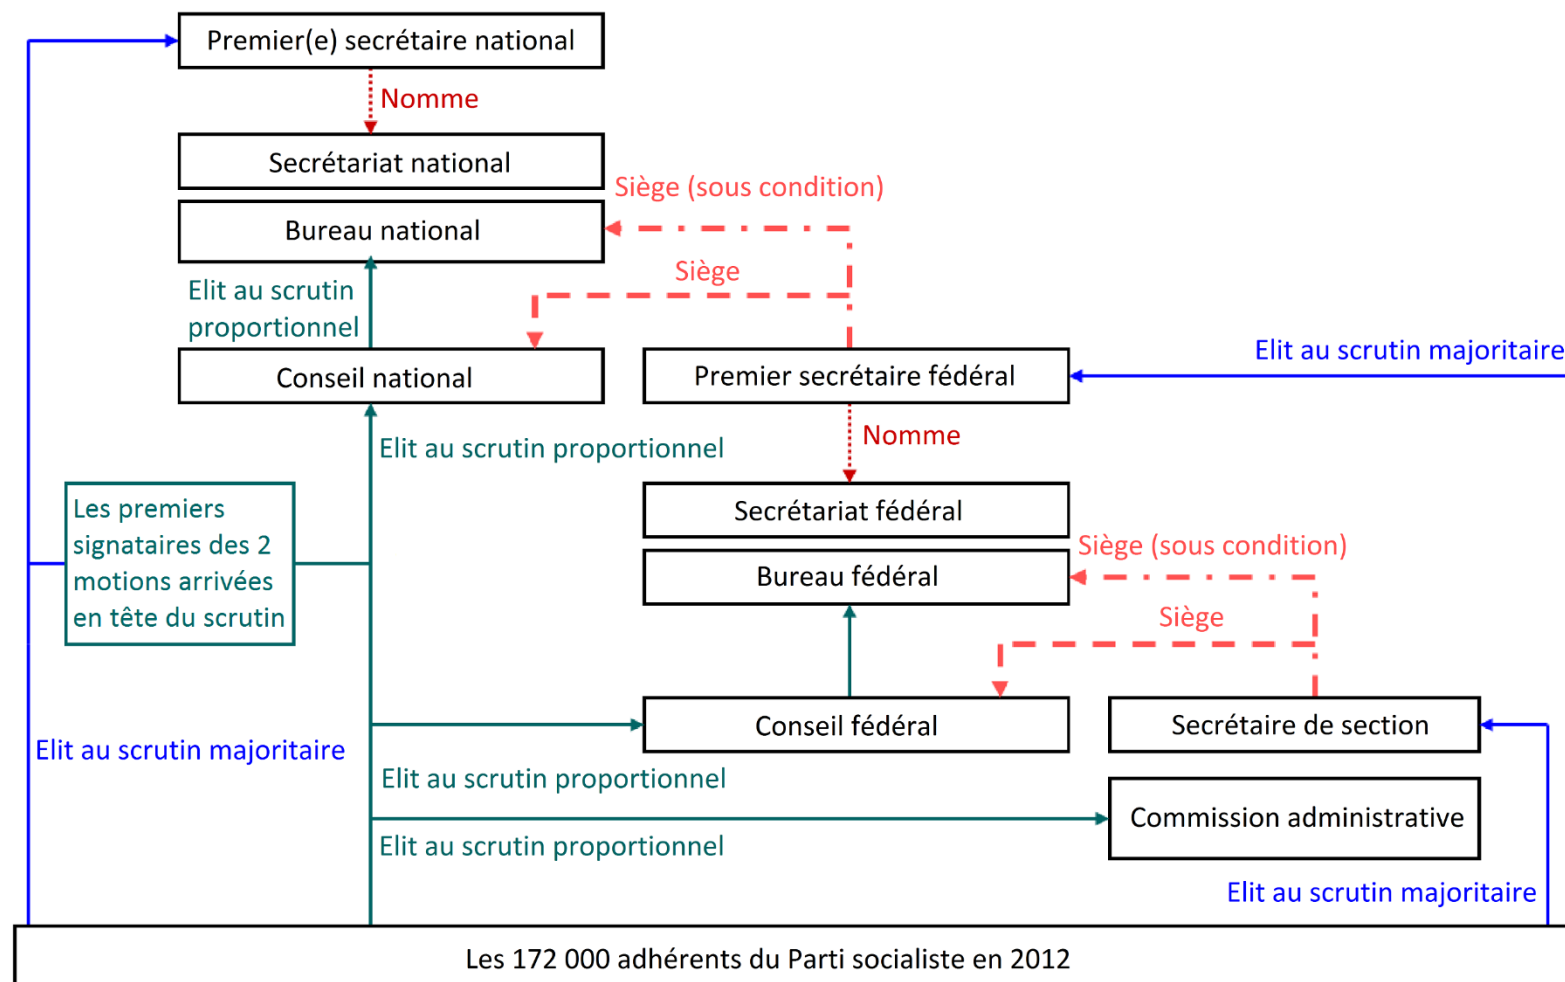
Premier(e) secrétaire national

Nomme

Secrétariat national

Siège (sous condition)

Bureau national

Siège

Elit au scrutin proportionnel

Conseil national

Premier secrétaire fédéral

Elit au scrutin majoritaire

Elit au scrutin proportionnel

Nomme

Secrétariat fédéral

Les premiers signataires des 2 motions arrivées en tête du scrutin

Siège (sous condition)

Bureau fédéral

Siège

Conseil fédéral

Secrétaire de section

Elit au scrutin majoritaire

Elit au scrutin proportionnel

Commission administrative

Elit au scrutin proportionnel

Elit au scrutin majoritaire

Les 172 000 adhérents du Parti socialiste en 2012